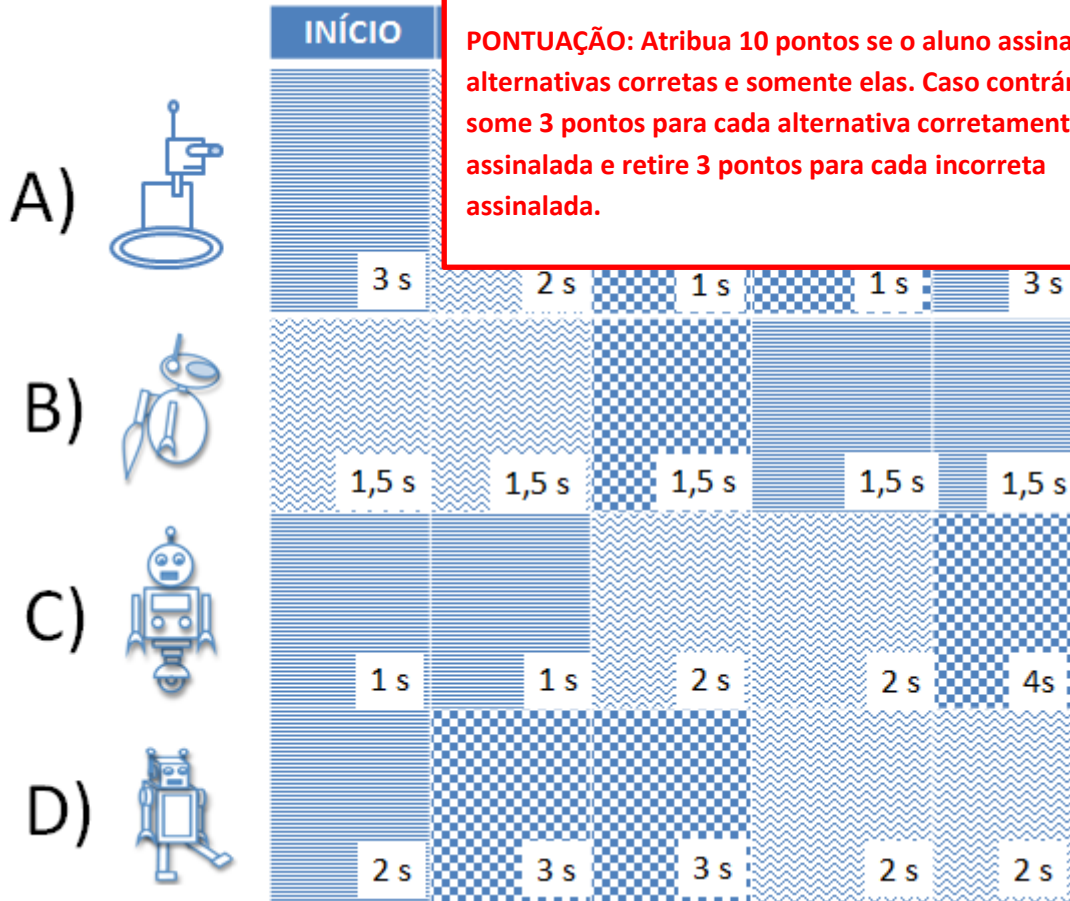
INÍCIO

PONTUAÇÃO: Atribua 10 pontos se o aluno assina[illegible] alternativas corretas e somente elas. Caso contrár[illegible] some 3 pontos para cada alternativa corretament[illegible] assinalada e retire 3 pontos para cada incorreta assinalada.

A)

| 3 s | 2 s | 1 s | 1 s | 3 s |
|---|---|---|---|---|

B)

| 1,5 s | 1,5 s | 1,5 s | 1,5 s | 1,5 s |
|---|---|---|---|---|

C)

| 1 s | 1 s | 2 s | 2 s | 4s |
|---|---|---|---|---|

D)

| 2 s | 3 s | 3 s | 2 s | 2 s |
|---|---|---|---|---|